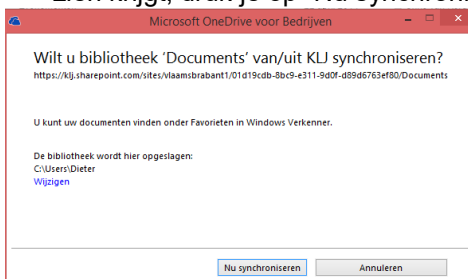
Zien krijgt, druk je op "Nu synchroni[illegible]

Microsoft OneDrive voor Bedrijven

Wilt u bibliotheek 'Documents' van/uit KLJ synchroniseren?
https://klj.sharepoint.com/sites/vlaamsbrabant1/01d19cdb-8bc9-e311-9d0f-d89d6763ef80/Documents

U kunt uw documenten vinden onder Favorieten in Windows Verkenner.

De bibliotheek wordt hier opgeslagen:
C:\Users\Dieter
Wijzigen

Nu synchroniseren
Annuleren